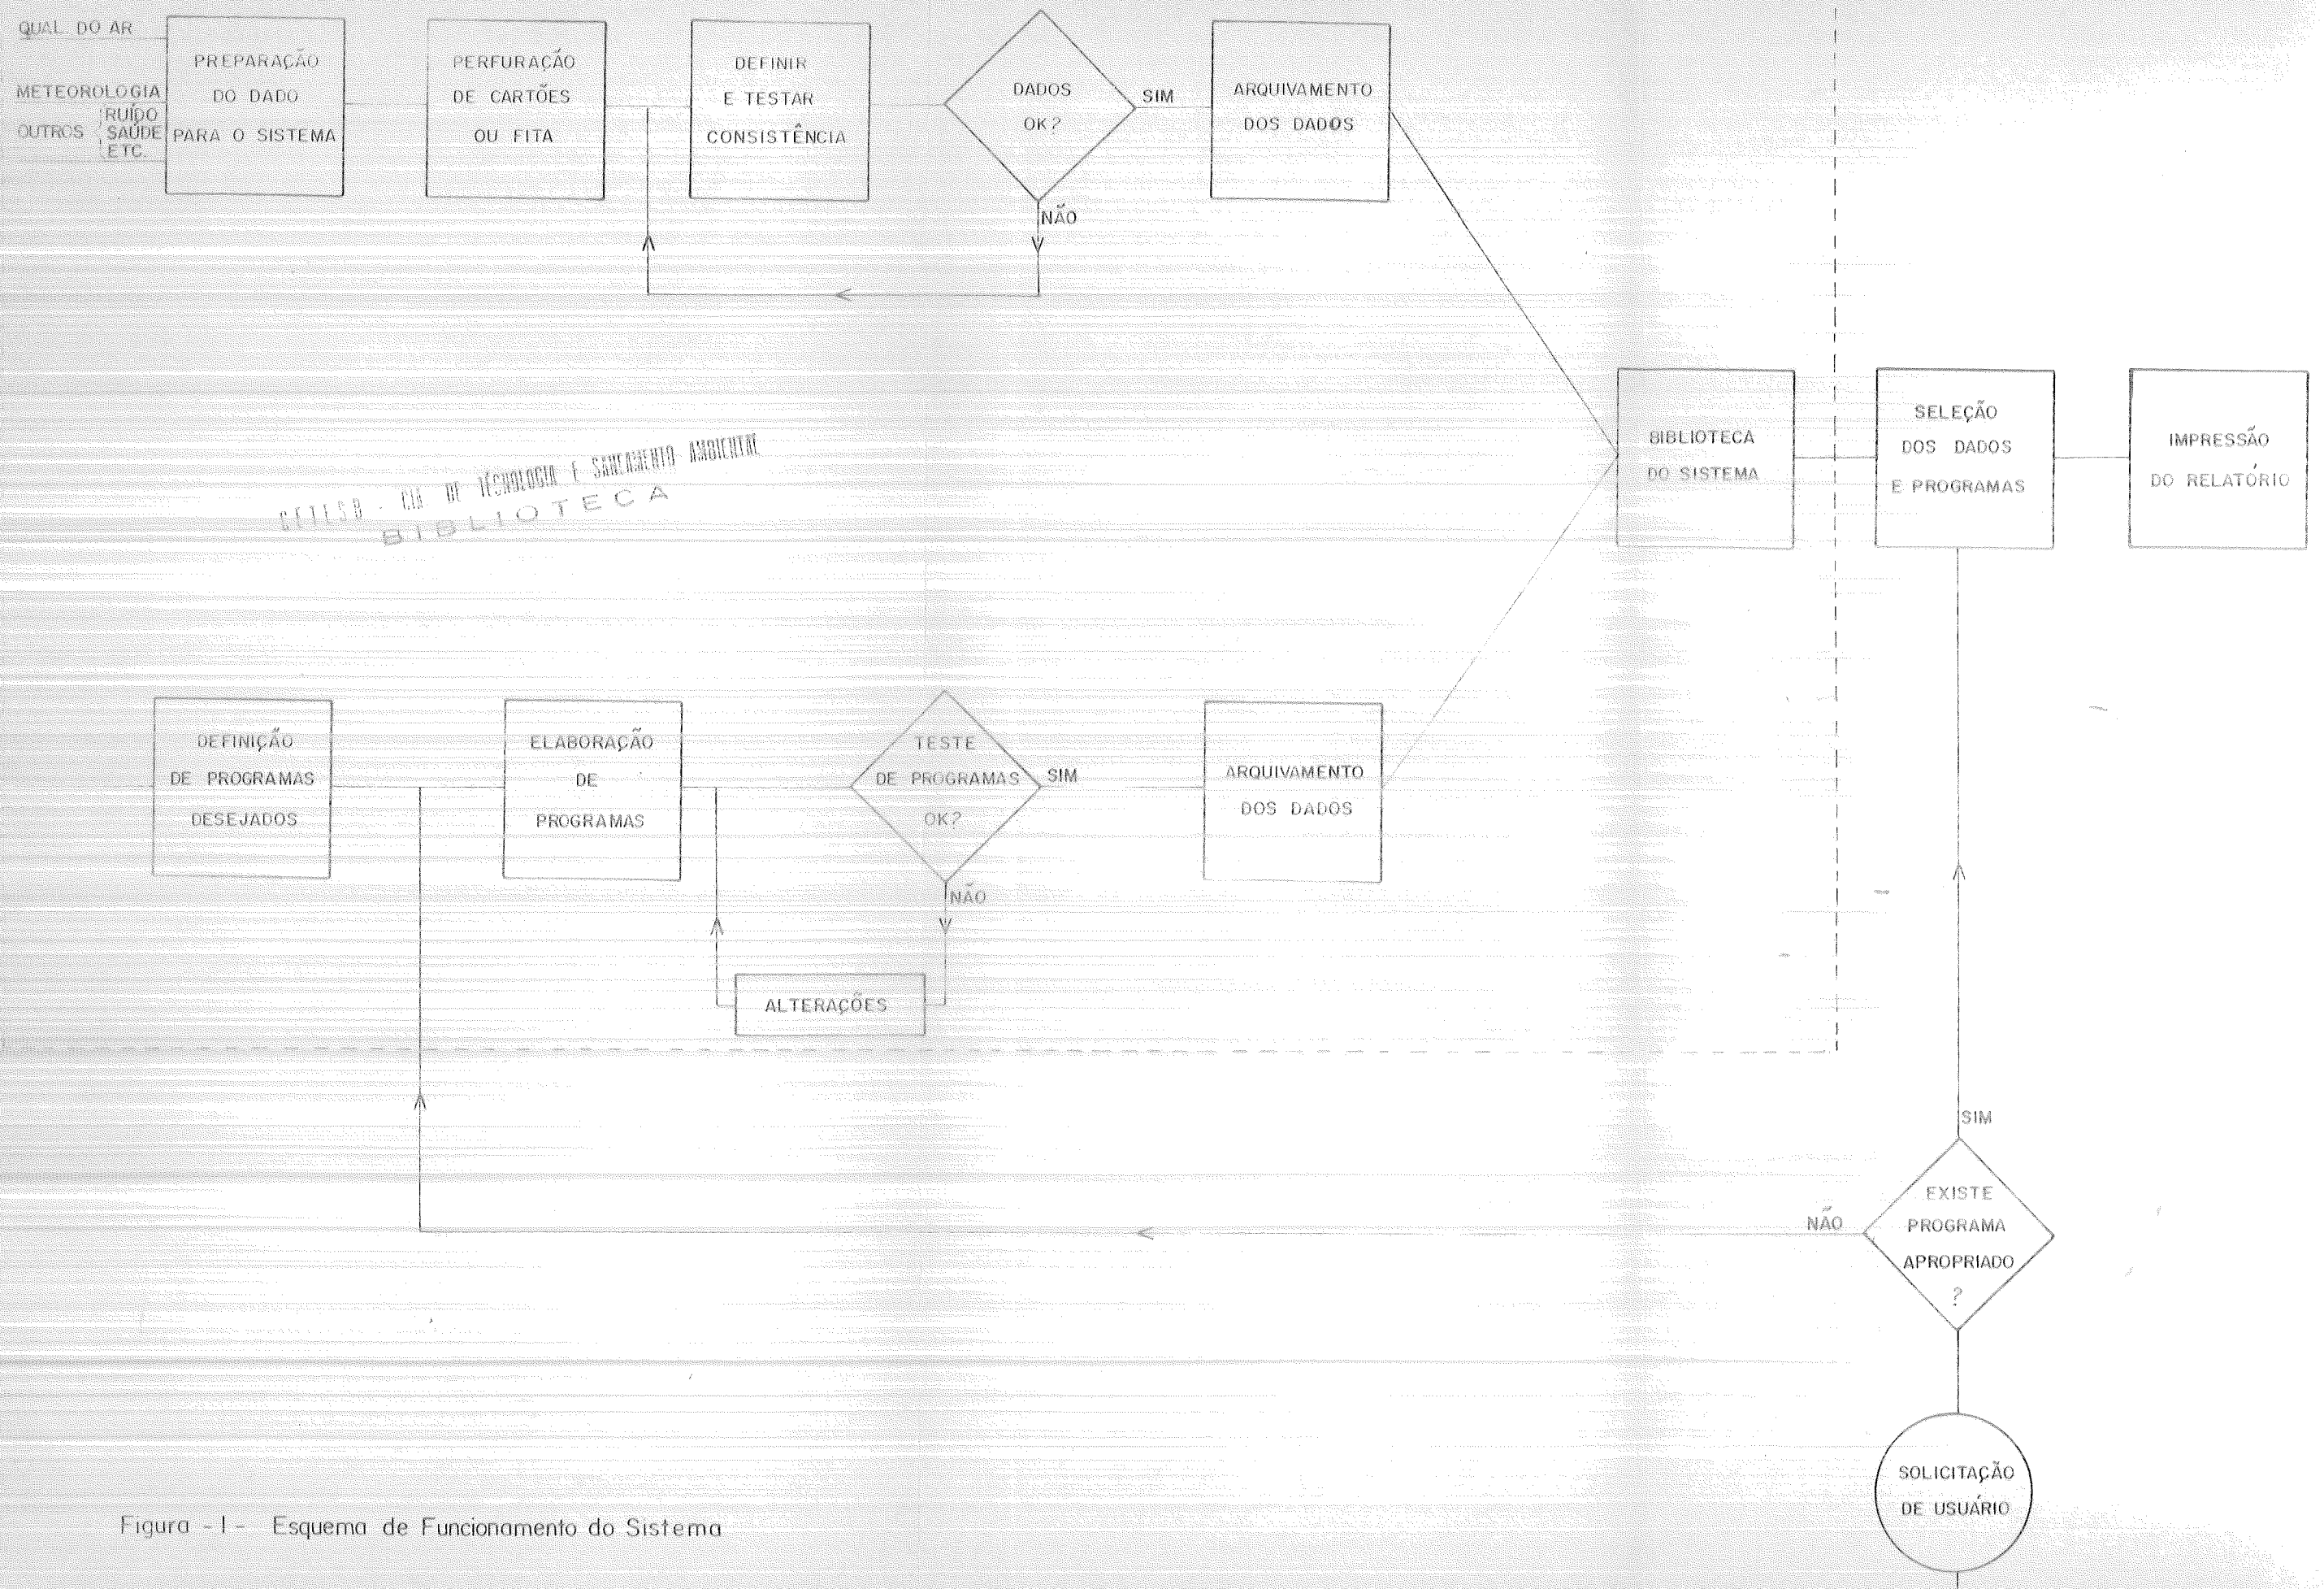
QUAL DO AR

METEOROLOGIA

OUTROS RUÍDO SAÚDE ETC.

PREPARAÇÃO DO DADO PARA O SISTEMA

PERFURAÇÃO DE CARTÕES OU FITA

DEFINIR E TESTAR CONSISTÊNCIA

DADOS OK?

SIM

NÃO

ARQUIVAMENTO DOS DADOS

CETESB - CIA DE TECNOLOGIA E SANEAMENTO AMBIENTAL
BIBLIOTECA

BIBLIOTECA DO SISTEMA

SELEÇÃO DOS DADOS E PROGRAMAS

IMPRESSÃO DO RELATÓRIO

DEFINIÇÃO DE PROGRAMAS DESEJADOS

ELABORAÇÃO DE PROGRAMAS

TESTE DE PROGRAMAS OK?

SIM

NÃO

ARQUIVAMENTO DOS DADOS

ALTERAÇÕES

SIM

NÃO

EXISTE PROGRAMA APROPRIADO ?

SOLICITAÇÃO DE USUÁRIO

Figura - I - Esquema de Funcionamento do Sistema